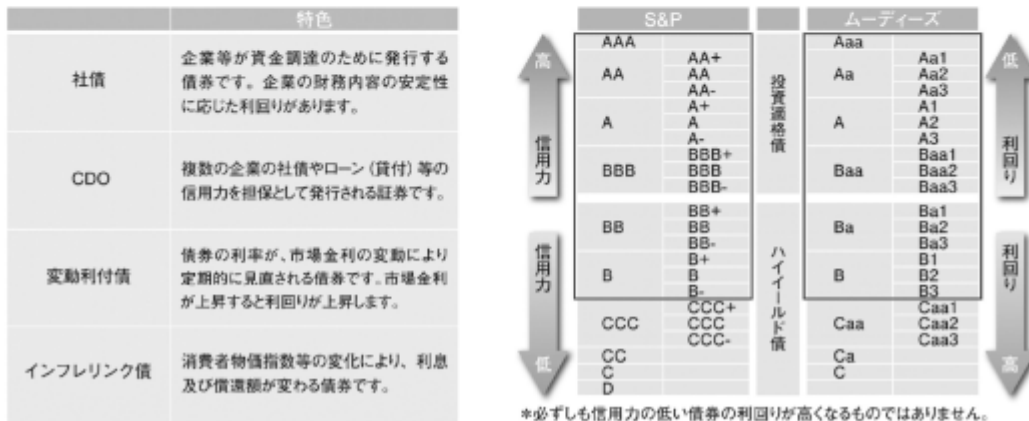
| | 特色 |
|---|---|
| 社債 | 企業等が資金調達のために発行する債券です。企業の財務内容の安定性に応じた利回りがあります。 |
| CDO | 複数の企業の社債やローン（貸付）等の信用力を担保として発行される証券です。 |
| 変動利付債 | 債券の利率が、市場金利の変動により定期的に見直される債券です。市場金利が上昇すると利回りが上昇します。 |
| インフレリンク債 | 消費者物価指数等の変化により、利息及び償還額が変わる債券です。 |

| | S&P | | | ムーディーズ | | |
|---|---|---|---|---|---|---|
| 高 | AAA | | 投資適格債 | Aaa | | 低 |
| 信用力 | AA | AA+ AA AA- | | Aa | Aa1 Aa2 Aa3 | 利回り |
| | A | A+ A A- | | A | A1 A2 A3 | |
| | BBB | BBB+ BBB BBB- | | Baa | Baa1 Baa2 Baa3 | |
| 信用力 | BB | BB+ BB BB- | ハイイールド債 | Ba | Ba1 Ba2 Ba3 | 利回り |
| | B | B+ B B- | | B | B1 B2 B3 | |
| | CCC | CCC+ CCC CCC- | | Caa | Caa1 Caa2 Caa3 | |
| 低 | CC C D | | | Ca C | | 高 |

*必ずしも信用力の低い債券の利回りが高くなるものではありません。